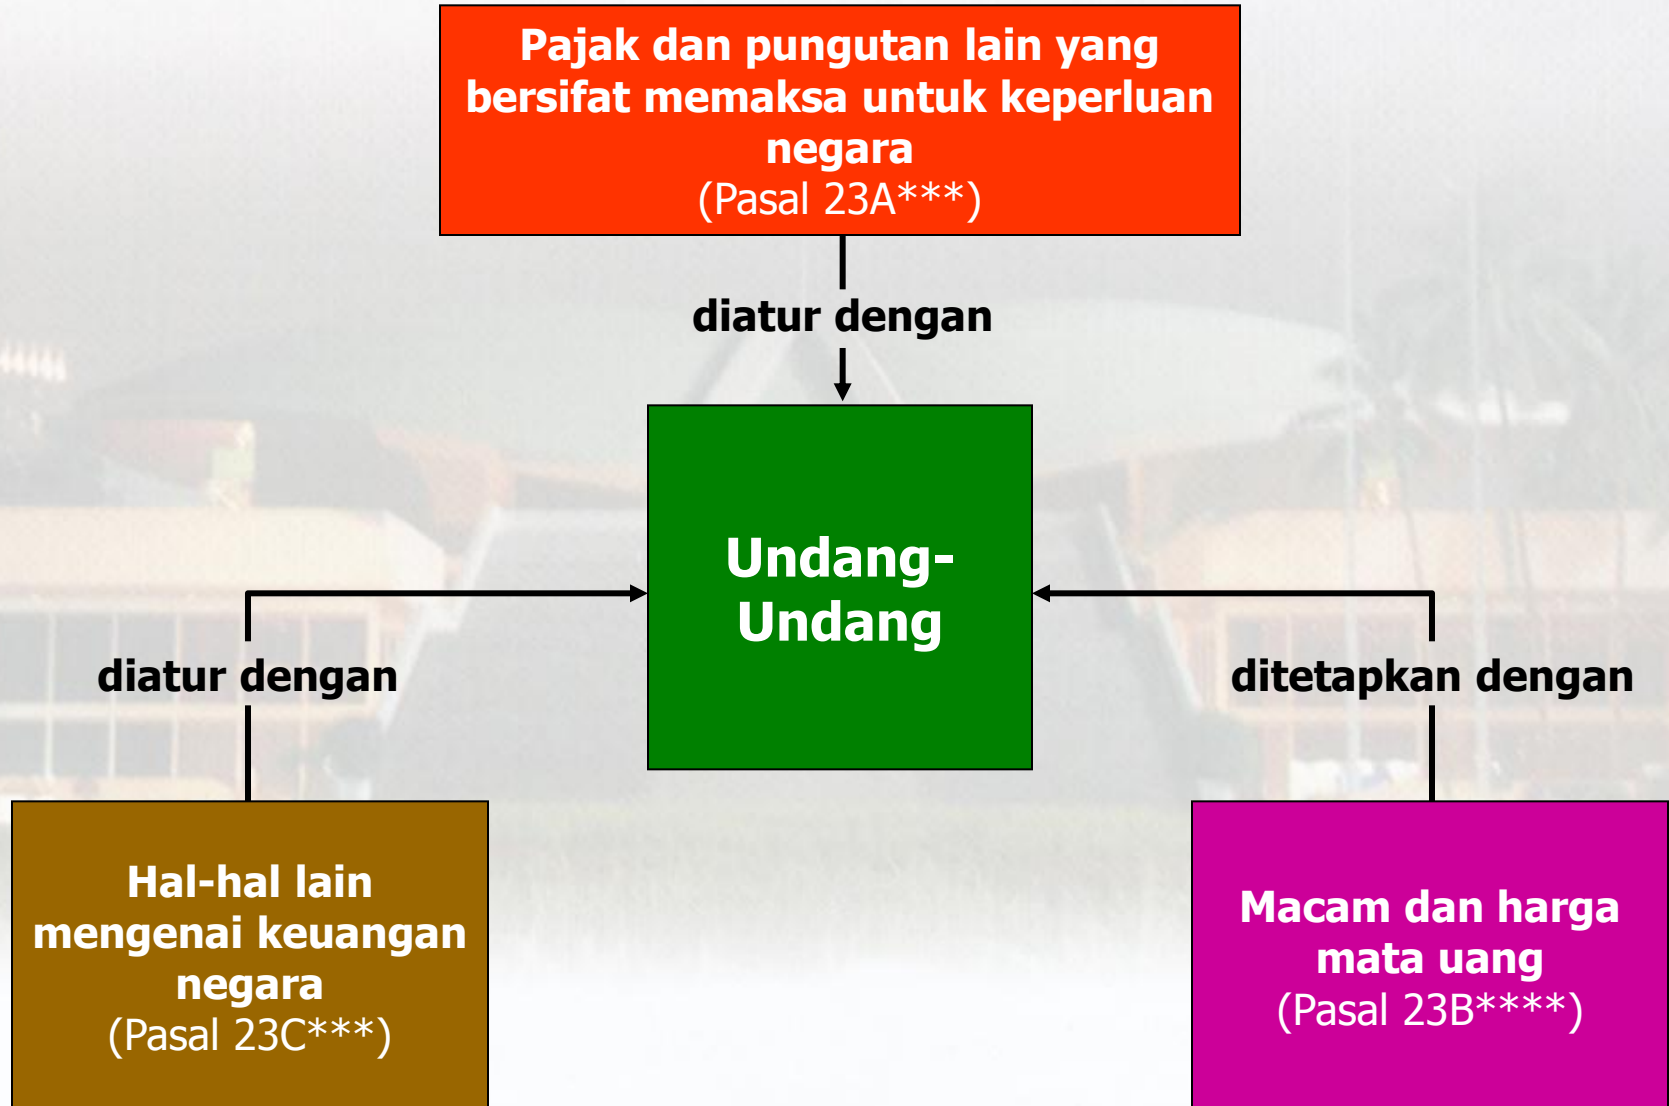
Pajak dan pungutan lain yang bersifat memaksa untuk keperluan negara
(Pasal 23A***)

diatur dengan

Undang-Undang

diatur dengan

ditetapkan dengan

Hal-hal lain mengenai keuangan negara
(Pasal 23C***)

Macam dan harga mata uang
(Pasal 23B****)